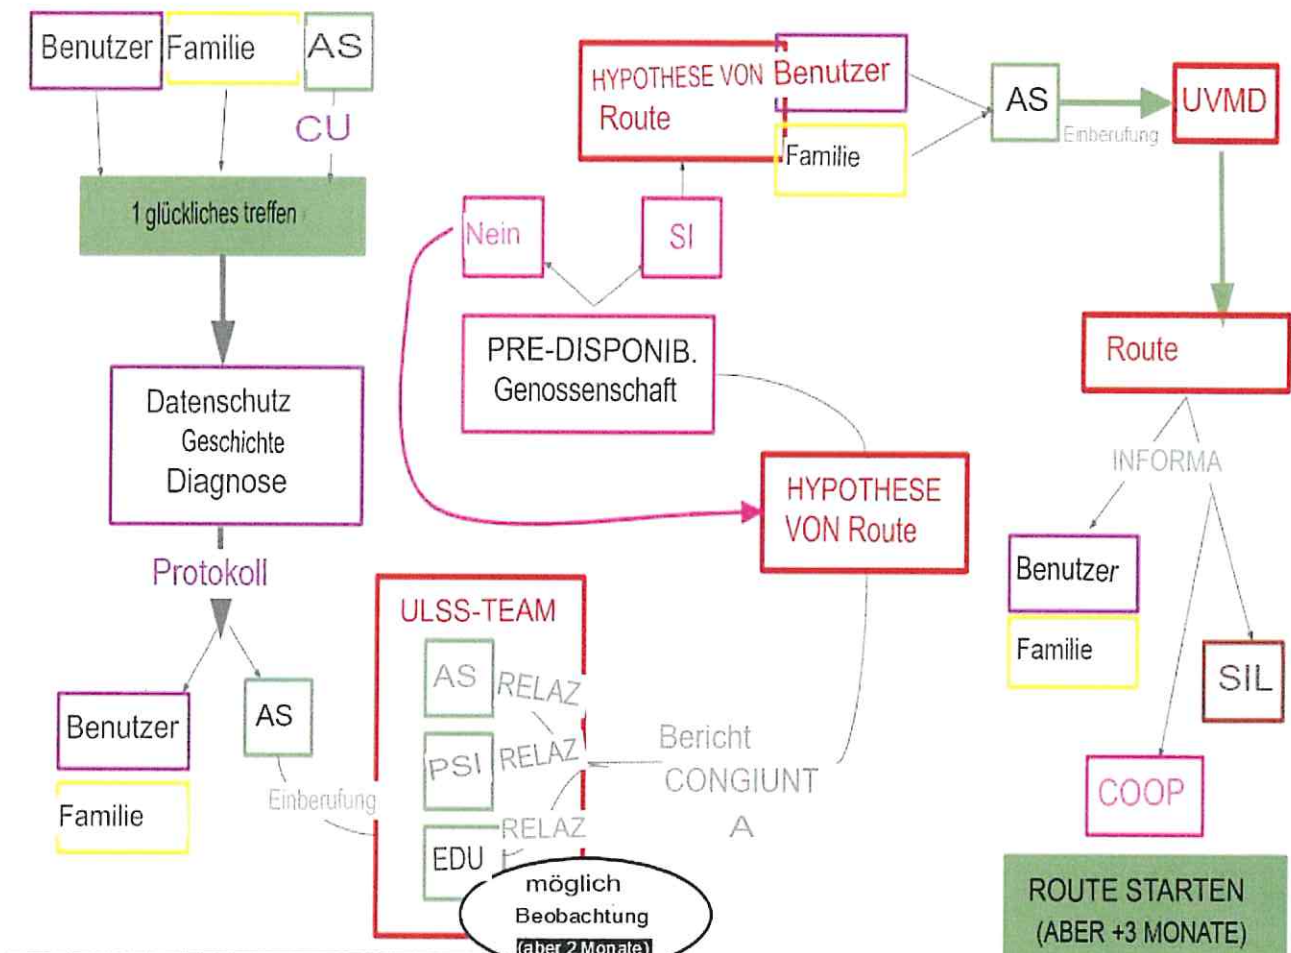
Benutzer
Familie
AS
CU
1 glückliches treffen
Datenschutz
Geschichte
Diagnose
Protokoll
Benutzer
Familie
AS
Einberufung

HYPOTHESE VON Route
Benutzer
Familie
AS
Einberufung
UVMD
Nein
SI
PRE-DISPONIB.
Genossenschaft
HYPOTHESE VON Route
ULSS-TEAM
AS
RELAZ
PSI
RELAZ
EDU
RELAZ
Bericht
CONGIUNT
A
möglich
Beobachtung
(aber 2 Monate)

Route
INFORMA
Benutzer
Familie
SIL
COOP
ROUTE STARTEN
(ABER +3 MONATE)